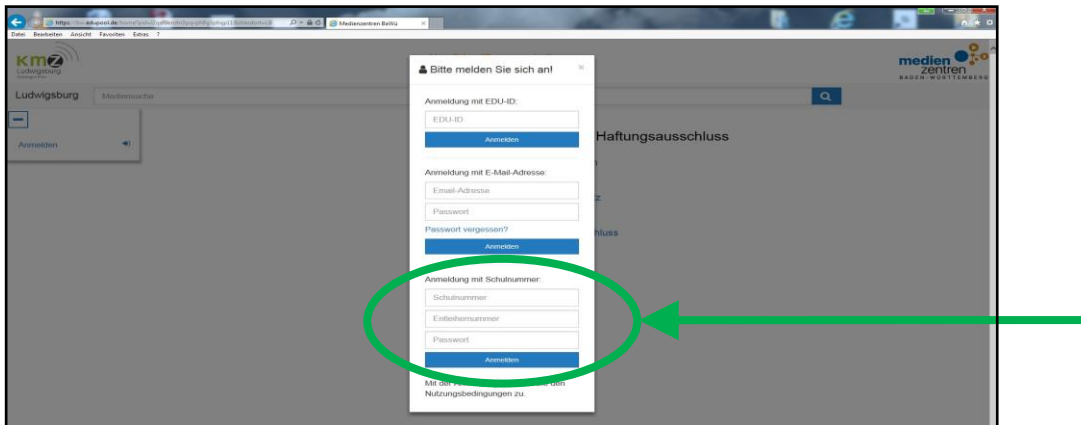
https://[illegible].edupool.de/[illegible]
Medienzentren BaWü
Datei Bearbeiten Ansicht Favoriten Extras ?

KMZ
Ludwigsburg

medien zentren
BADEN-WÜRTTEMBERG

Ludwigsburg Mediensuche

Anmelden

Bitte melden Sie sich an!

Anmeldung mit EDU-ID:
EDU-ID
Anmelden

Anmeldung mit E-Mail-Adresse:
Email-Adresse
Passwort
Passwort vergessen?
Anmelden

Anmeldung mit Schulnummer:
Schulnummer
Entleihernummer
Passwort
Anmelden

Mit der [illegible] den Nutzungsbedingungen zu.

Haftungsausschluss
n
z
hluss